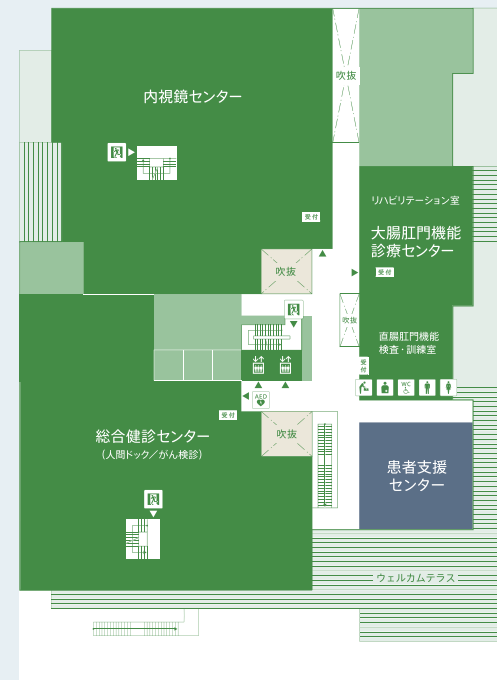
内視鏡センター

吹抜

リハビリテーション室

受付

大腸肛門機能診療センター

受付

吹抜

吹抜

直腸肛門機能検査・訓練室

受付

WC

AED

受付

総合健診センター
（人間ドック／がん検診）

吹抜

患者支援センター

ウェルカムテラス